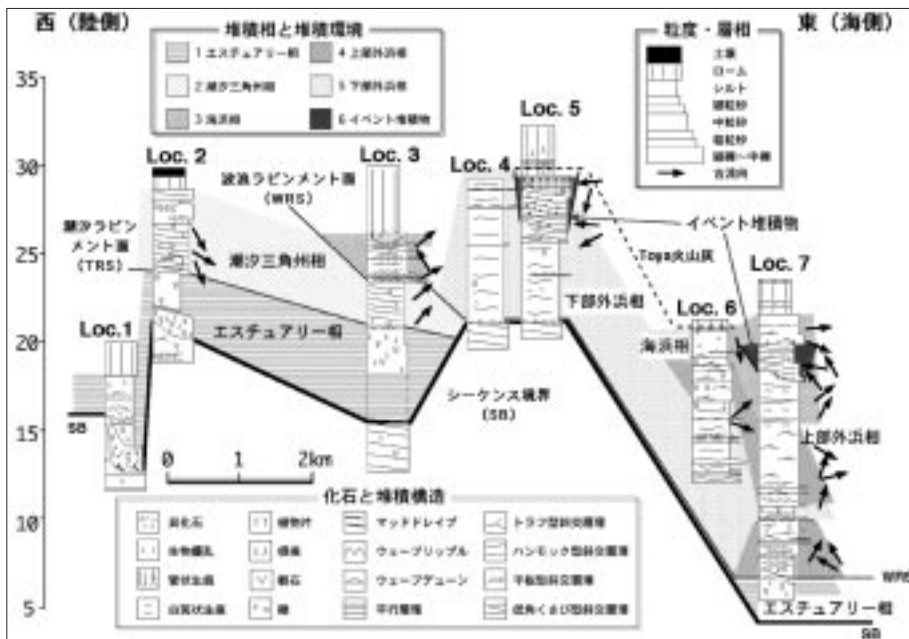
西（陸側）

堆積相と堆積環境
1 エスチュアリー相
2 潮汐三角州相
3 海浜相
4 上部外浜相
5 下部外浜相
6 イベント堆積物

粒度・層相
土壌
ローム
シルト
極細粒砂
細粒砂
中粒砂
粗粒砂
細礫〜中礫
古流向

東（海側）

35
30
25
20
15
10
5

Loc. 1
Loc. 2
Loc. 3
Loc. 4
Loc. 5
Loc. 6
Loc. 7

潮汐ラビンメント面（TRS）
波浪ラビンメント面（WRS）
潮汐三角州相
エスチュアリー相
シーケンス境界（SB）
イベント堆積物
Toya火山灰
下部外浜相
海浜相
上部外浜相
エスチュアリー相
SB
WRS
SB

0 1 2km

化石と堆積構造
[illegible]化石
生物擾乱
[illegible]
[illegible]
植物片
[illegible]
軽石
礫
マッドドレイプ
ウェーブリップル
ウェーブデューン
平行層理
トラフ型斜交層理
ハンモック型斜交層理
平板型斜交層理
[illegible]斜交層理